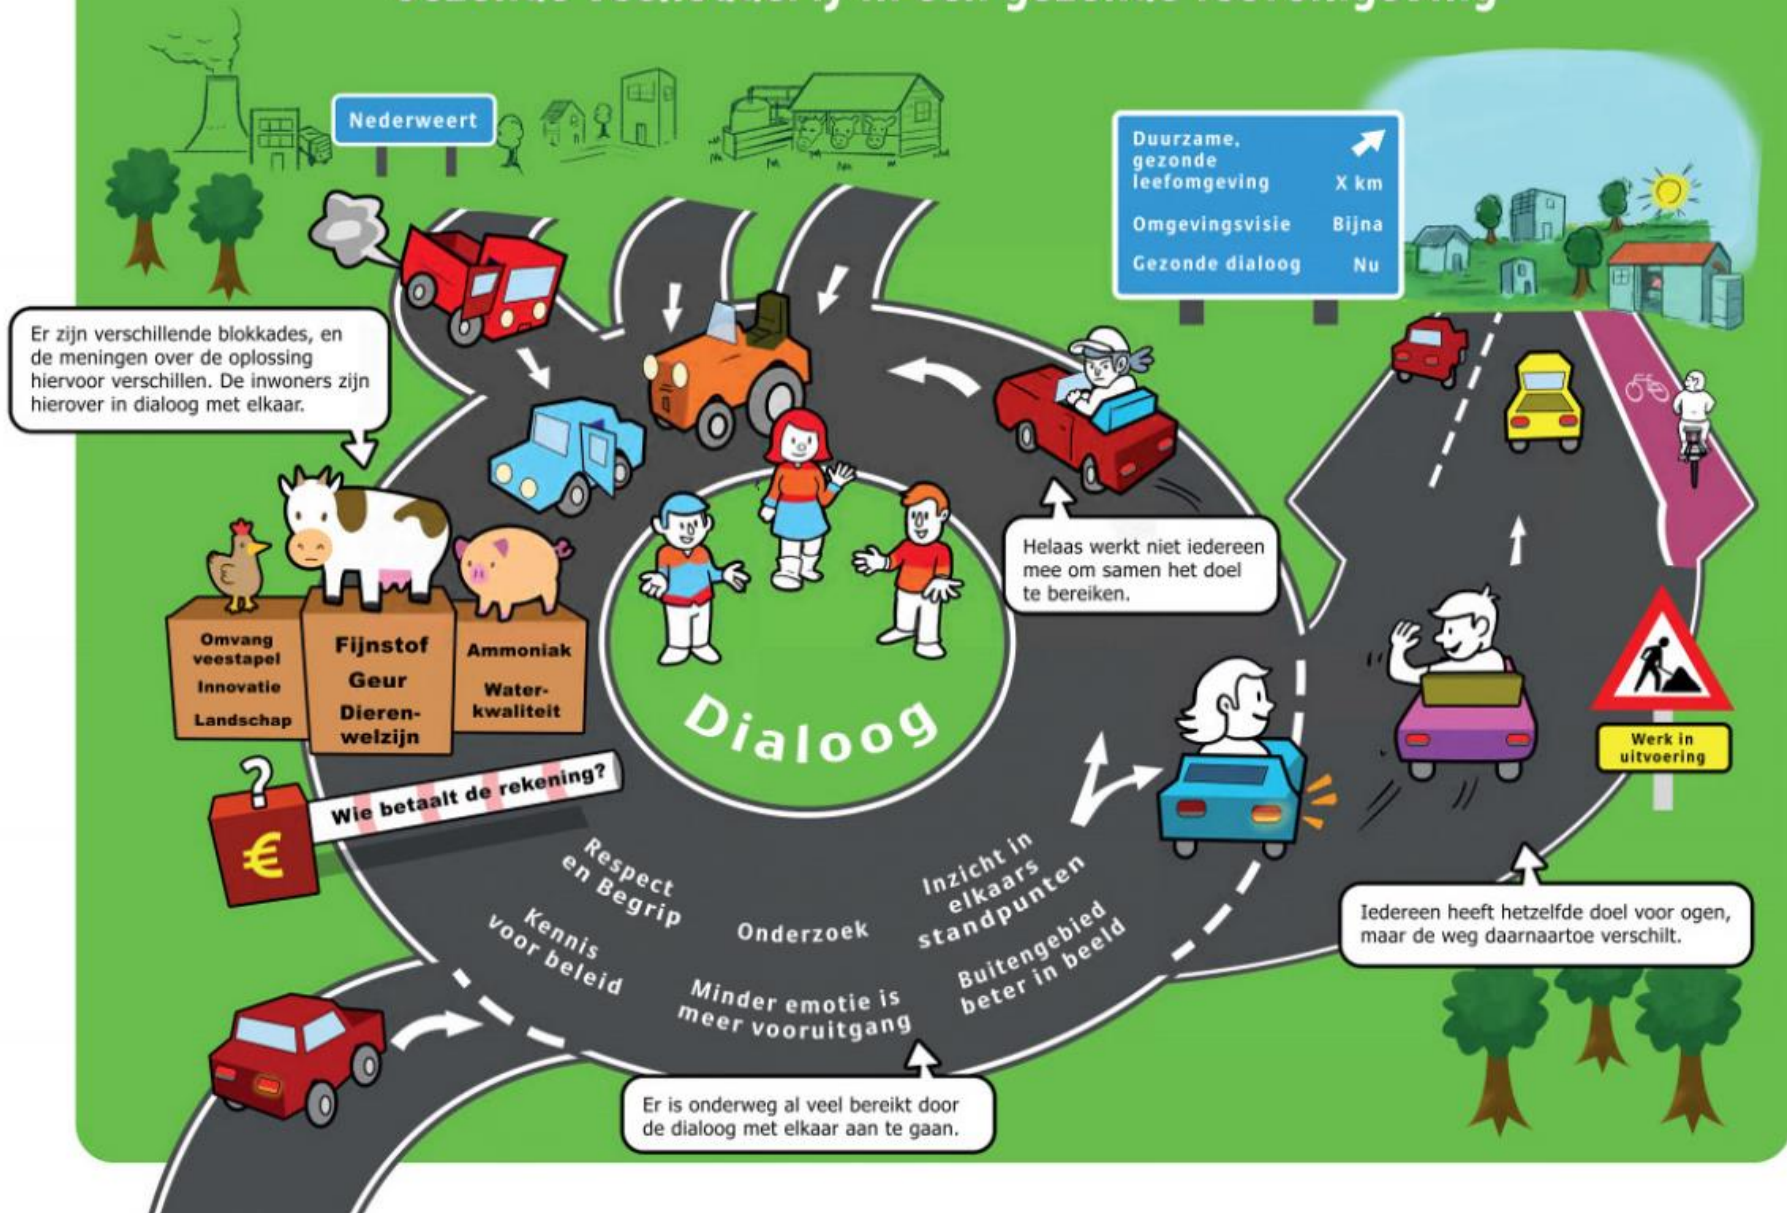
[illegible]

Nederweert

Duurzame, gezonde leefomgeving X km
Omgevingsvisie Bijna
Gezonde dialoog Nu

Er zijn verschillende blokkades, en de meningen over de oplossing hiervoor verschillen. De inwoners zijn hierover in dialoog met elkaar.

Omvang veestapel
Innovatie
Landschap

Fijnstof
Geur
Dierenwelzijn

Ammoniak
Waterkwaliteit

Dialoog

Helaas werkt niet iedereen mee om samen het doel te bereiken.

Werk in uitvoering

Wie betaalt de rekening?

€

Respect en Begrip

Kennis voor beleid

Onderzoek

Minder emotie is meer vooruitgang

Inzicht in elkaars standpunten

Buitengebied beter in beeld

Iedereen heeft hetzelfde doel voor ogen, maar de weg daarnaartoe verschilt.

Er is onderweg al veel bereikt door de dialoog met elkaar aan te gaan.